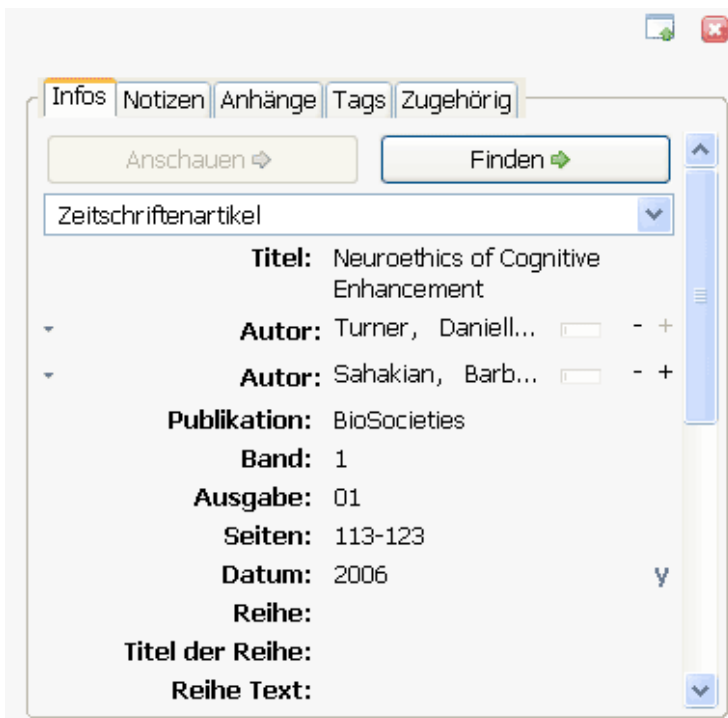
Infos Notizen Anhänge Tags Zugehörig

Anschauen

Finden

Zeitschriftenartikel

Titel: Neuroethics of Cognitive Enhancement

Autor: Turner, Daniell... - +

Autor: Sahakian, Barb... - +

Publikation: BioSocieties

Band: 1

Ausgabe: 01

Seiten: 113-123

Datum: 2006 y

Reihe:

Titel der Reihe:

Reihe Text: